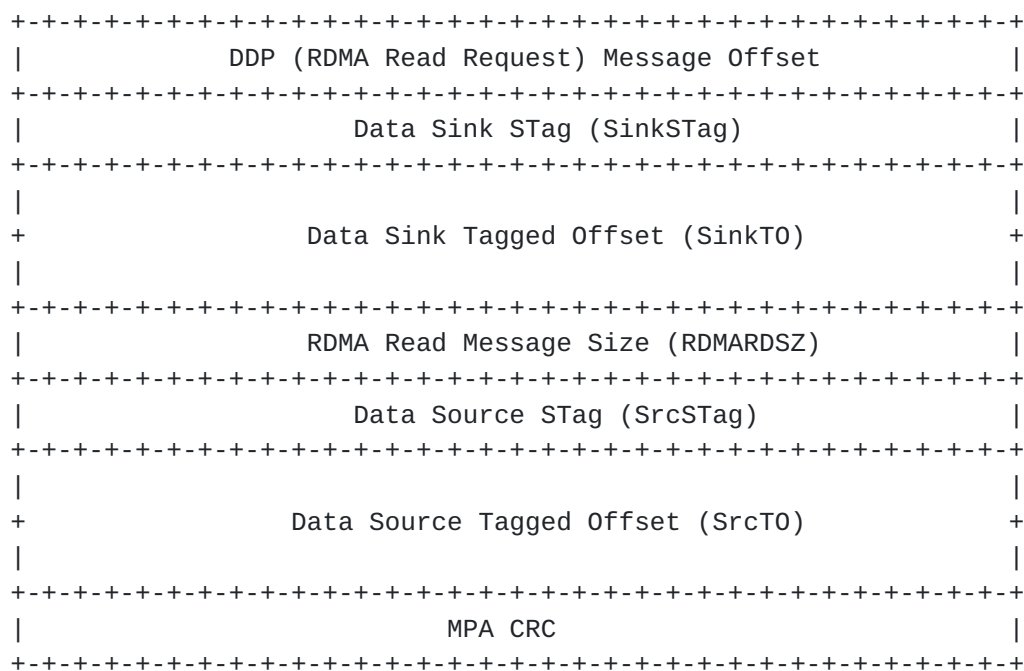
DDP (RDMA Read Request) Message Offset

Data Sink STag (SinkSTag)

Data Sink Tagged Offset (SinkTO)

RDMA Read Message Size (RDMARDSZ)

Data Source STag (SrcSTag)

Data Source Tagged Offset (SrcTO)

MPA CRC